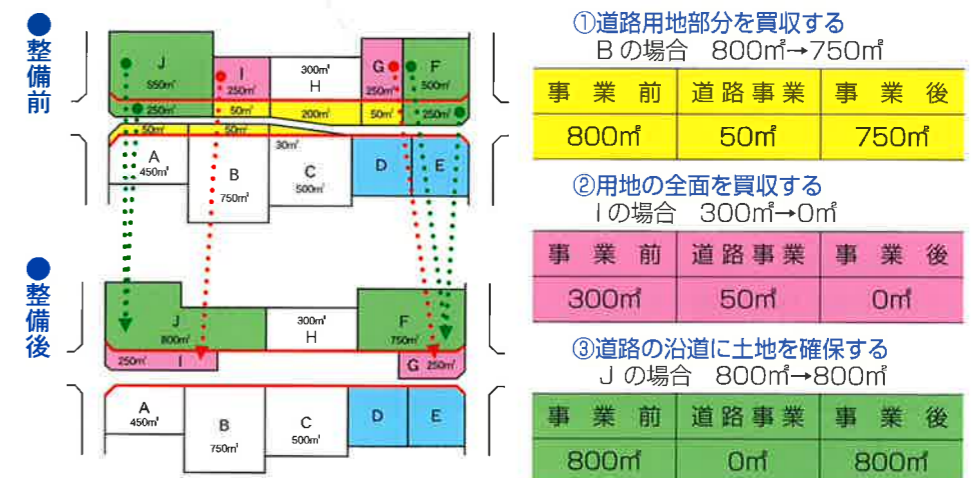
● 整備前

J 550㎡
250㎡
I 250㎡
50㎡
300㎡ H
200㎡
G 250㎡
50㎡
F 500㎡
250㎡
50㎡
50㎡
30㎡
A 450㎡
B 750㎡
C 500㎡
D
E

● 整備後

J 800㎡
250㎡ I
300㎡ H
F 750㎡
G 250㎡
A 450㎡
B 750㎡
C 500㎡
D
E

①道路用地部分を買収する
Bの場合　800㎡→750㎡

| 事 業 前 | 道路事業 | 事 業 後 |
|---|---|---|
| 800㎡ | 50㎡ | 750㎡ |

②用地の全面を買収する
Iの場合　300㎡→0㎡

| 事 業 前 | 道路事業 | 事 業 後 |
|---|---|---|
| 300㎡ | 50㎡ | 0㎡ |

③道路の沿道に土地を確保する
Jの場合　800㎡→800㎡

| 事 業 前 | 道路事業 | 事 業 後 |
|---|---|---|
| 800㎡ | 0㎡ | 800㎡ |